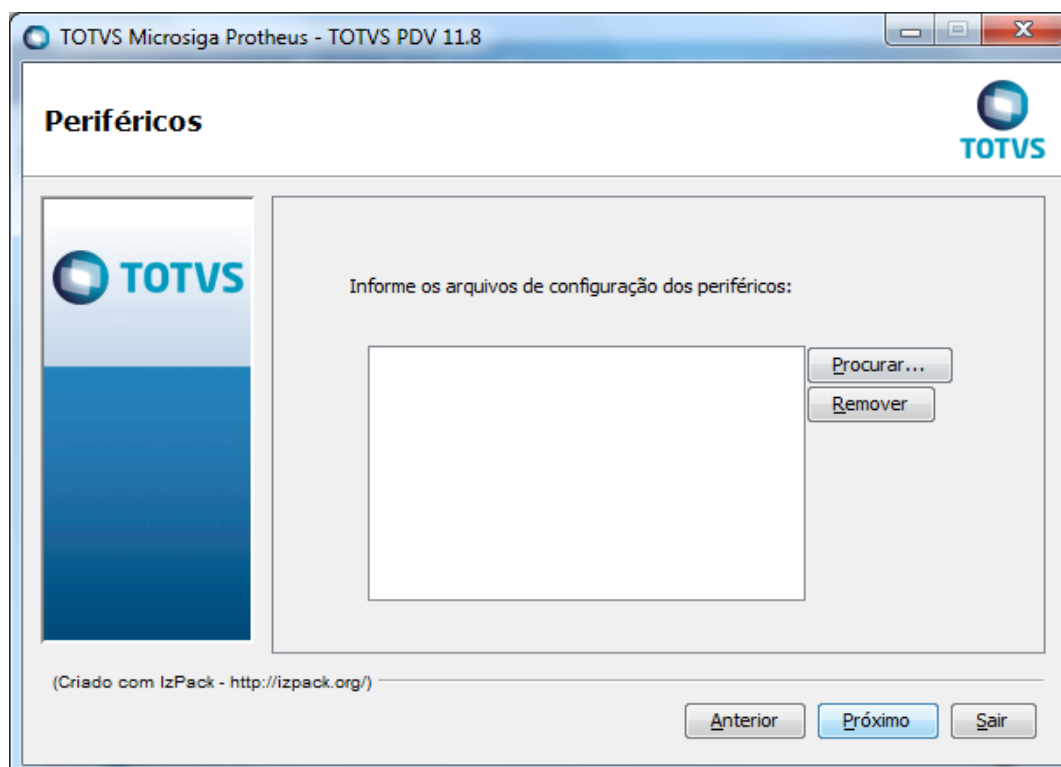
TOTVS Microsiga Protheus - TOTVS PDV 11.8

Periféricos

TOTVS

TOTVS

Informe os arquivos de configuração dos periféricos:

Procurar...

Remover

(Criado com IzPack - http://izpack.org/)

Anterior

Próximo

Sair